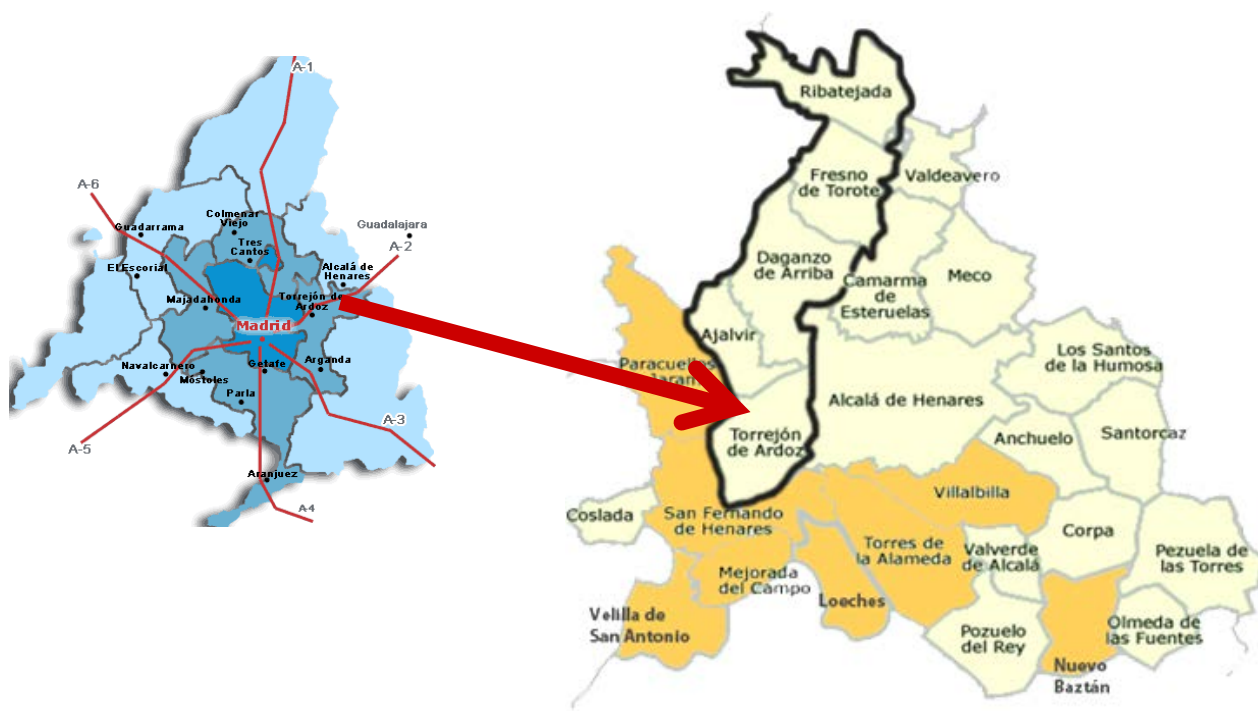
A-1
A-6
Guadalajara
Colmenar Viejo
Guadarrama
A-2
Tres Cantos
Alcalá de Henares
El Escorial
Majadahonda
Torrejón de Ardoz
Madrid
Navalcarnero
Arganda
Getafe
Móstoles
Parla
A-3
A-5
Aranjuez
A-4

Ribatejada
Fresno de Torote
Valdeavero
Daganzo de Arriba
Meco
Camarma de Esteruelas
Ajalvir
Paracuellos de Jarama
Los Santos de la Humosa
Alcalá de Henares
Torrejón de Ardoz
Anchuelo
Santorcaz
Villalbilla
Coslada
San Fernando de Henares
Corpa
Torres de la Alameda
Valverde de Alcalá
Pezuela de las Torres
Mejorada del Campo
Loeches
Velilla de San Antonio
Pozuelo del Rey
Olmeda de las Fuentes
Nuevo Baztán